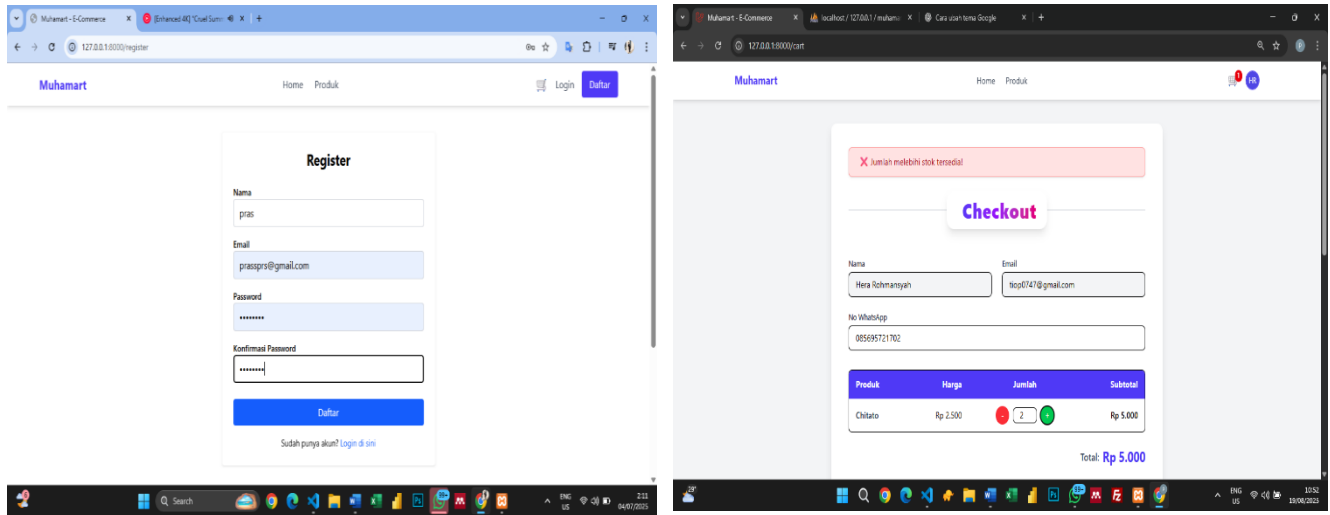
Muhamart - E-Commerce
[Enhanced 4K] "Cruel Sum
127.0.0.1:8000/register

Muhamart
Home Produk
Login Daftar

Register

Nama
pras

Email
prassprs@gmail.com

Password
••••••••

Konfirmasi Password
••••••••

Daftar

Sudah punya akun? Login di sini

Search
ENG US
2:11
04/07/2025

Muhamart - E-Commerce
localhost / 127.0.0.1 / muhama
Cara usan tema Google
127.0.0.1:8000/cart

Muhamart
Home Produk
1 HR

Jumlah melebihi stok tersedia!

Checkout

Nama
Hera Rohmansyah

Email
tiop0747@gmail.com

No WhatsApp
085695721702

| Produk | Harga | Jumlah | Subtotal |
|---|---|---|---|
| Chitato | Rp 2.500 | - 2 + | Rp 5.000 |

Total: Rp 5.000

29°
ENG US
10:52
19/08/2025